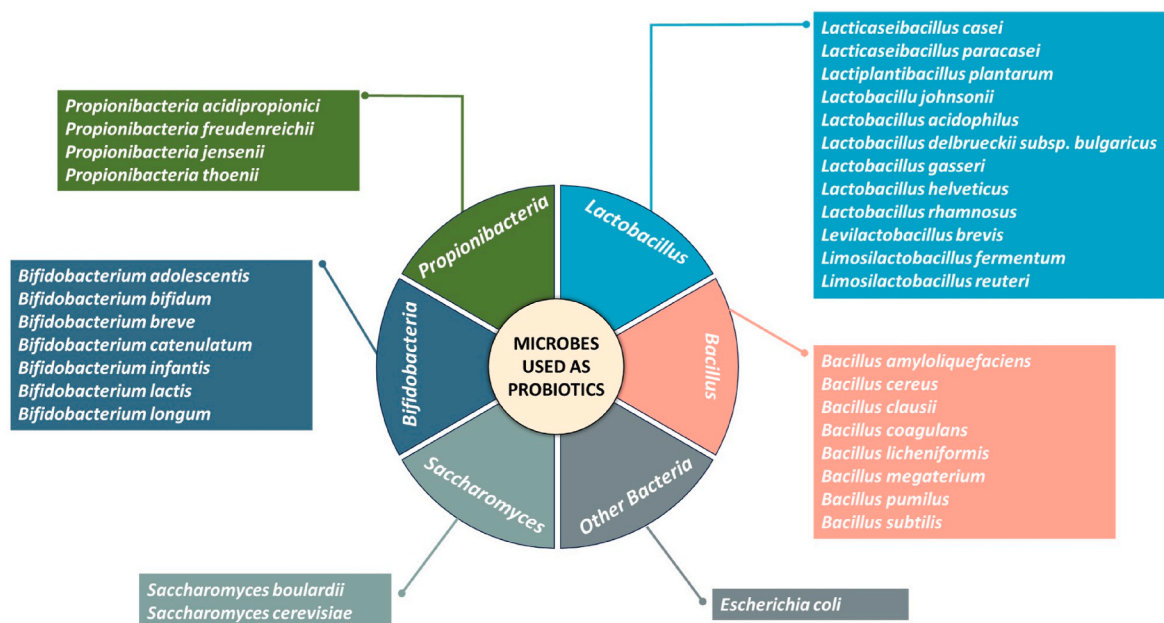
Propionibacteria acidipropionici
Propionibacteria freudenreichii
Propionibacteria jensenii
Propionibacteria thoenii

Lacticaseibacillus casei
Lacticaseibacillus paracasei
Lactiplantibacillus plantarum
Lactobacillu johnsonii
Lactobacillus acidophilus
Lactobacillus delbrueckii subsp. bulgaricus
Lactobacillus gasseri
Lactobacillus helveticus
Lactobacillus rhamnosus
Levilactobacillus brevis
Limosilactobacillus fermentum
Limosilactobacillus reuteri

Bifidobacterium adolescentis
Bifidobacterium bifidum
Bifidobacterium breve
Bifidobacterium catenulatum
Bifidobacterium infantis
Bifidobacterium lactis
Bifidobacterium longum

Propionibacteria
Lactobacillus
Bifidobacteria
MICROBES USED AS PROBIOTICS
Bacillus
Saccharomyces
Other Bacteria

Bacillus amyloliquefaciens
Bacillus cereus
Bacillus clausii
Bacillus coagulans
Bacillus licheniformis
Bacillus megaterium
Bacillus pumilus
Bacillus subtilis

Saccharomyces boulardii
Saccharomyces cerevisiae

Escherichia coli